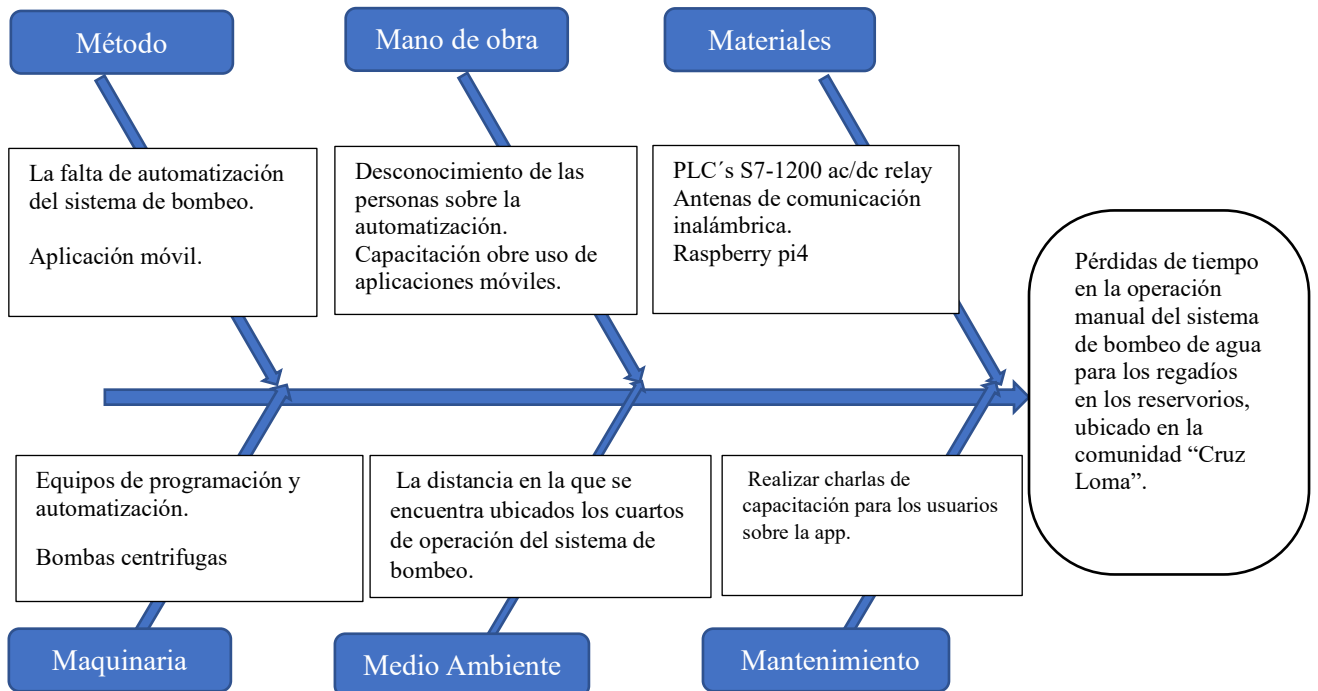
Método

Mano de obra

Materiales

La falta de automatización del sistema de bombeo.

Aplicación móvil.

Desconocimiento de las personas sobre la automatización.
Capacitación obre uso de aplicaciones móviles.

PLC´s S7-1200 ac/dc relay
Antenas de comunicación inalámbrica.
Raspberry pi4

Pérdidas de tiempo en la operación manual del sistema de bombeo de agua para los regadíos en los reservorios, ubicado en la comunidad “Cruz Loma”.

Equipos de programación y automatización.

Bombas centrifugas

La distancia en la que se encuentra ubicados los cuartos de operación del sistema de bombeo.

Realizar charlas de capacitación para los usuarios sobre la app.

Maquinaria

Medio Ambiente

Mantenimiento